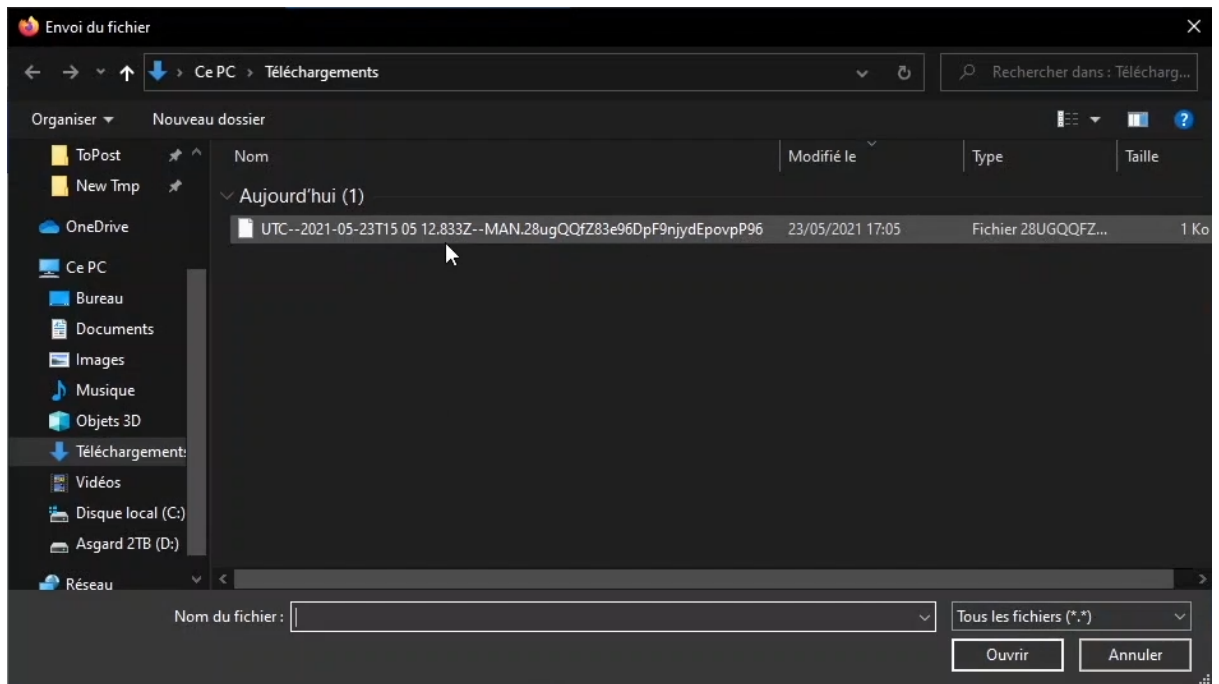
Envoi du fichier

Ce PC › Téléchargements

Rechercher dans : Télécharg...

Organiser ▾ Nouveau dossier

ToPost
New Tmp
OneDrive
Ce PC
Bureau
Documents
Images
Musique
Objets 3D
Téléchargements
Vidéos
Disque local (C:)
Asgard 2TB (D:)
Réseau

| Nom | Modifié le | Type | Taille |
|---|---|---|---|
| Aujourd'hui (1) | | | |
| UTC--2021-05-23T15 05 12.833Z--MAN.28ugQQfZ83e96DpF9njydEpovpP96 | 23/05/2021 17:05 | Fichier 28UGQQFZ... | 1 Ko |

Nom du fichier :

Tous les fichiers (*.*)

Ouvrir Annuler